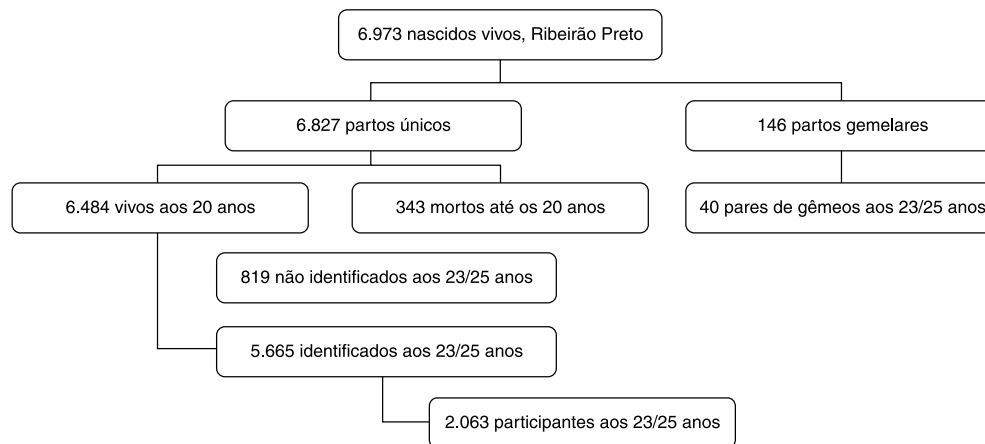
6.973 nascidos vivos, Ribeirão Preto

6.827 partos únicos

146 partos gemelares

6.484 vivos aos 20 anos

343 mortos até os 20 anos

40 pares de gêmeos aos 23/25 anos

819 não identificados aos 23/25 anos

5.665 identificados aos 23/25 anos

2.063 participantes aos 23/25 anos